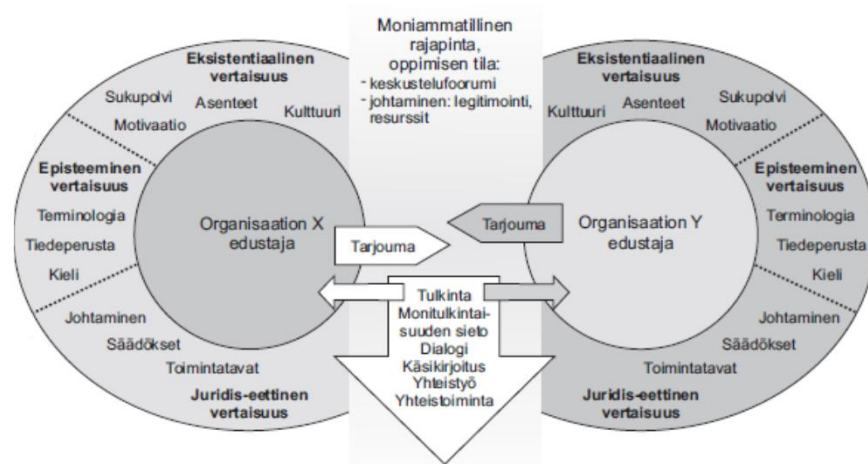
Moniammatillinen rajapinta, oppimisen tila:
- keskustelufoorumi
- johtaminen: legitimointi, resurssit

Eksistentiaalinen vertaisuus
Sukupolvi
Asenteet
Kulttuuri
Motivaatio

Episteeminen vertaisuus
Terminologia
Tiedeperusta
Kieli

Organisaation X edustaja

Johtaminen
Säädökset
Toimintatavat
Juridis-eettinen vertaisuus

Tarjouma

Tarjouma

Tulkinta
Monitulkintaisuuden sieto
Dialogi
Käsikirjoitus
Yhteistyö
Yhteistoiminta

Eksistentiaalinen vertaisuus
Kulttuuri
Asenteet
Sukupolvi
Motivaatio

Episteeminen vertaisuus
Terminologia
Tiedeperusta
Kieli

Organisaation Y edustaja

Johtaminen
Säädökset
Toimintatavat
Juridis-eettinen vertaisuus